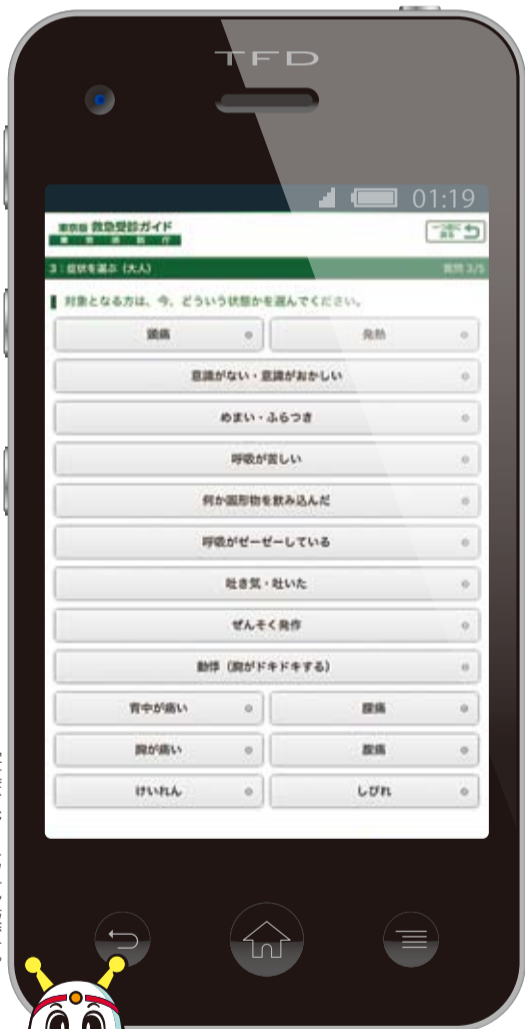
TFD

01:19

東京版 救急受診ガイド
東 京 消 防 庁

一覧へ戻る

3：症状を選ぶ（大人）

質問 3/5

対象となる方は、今、どういう状態かを選んでください。

頭痛

発熱

意識がない・意識がおかしい

めまい・ふらつき

呼吸が苦しい

何か固形物を飲み込んだ

呼吸がゼーゼーしている

吐き気・吐いた

ぜんそく発作

動悸（胸がドキドキする）

背中が痛い

腰痛

胸が痛い

腹痛

けいれん

しびれ